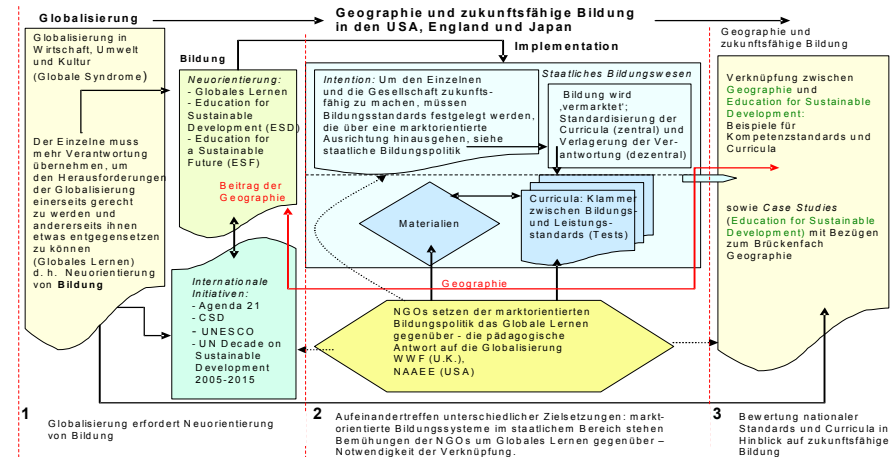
Globalisierung

Geographie und zukunftsfähige Bildung in den USA, England und Japan

Globalisierung in Wirtschaft, Umwelt und Kultur (Globale Syndrome)

Der Einzelne muss mehr Verantwortung übernehmen, um den Herausforderungen der Globalisierung einerseits gerecht zu werden und andererseits ihnen etwas entgegensetzen zu können (Globales Lernen) d. h. Neuorientierung von Bildung

Bildung

Neuorientierung:
- Globales Lernen
- Education for Sustainable Development (ESD)
- Education for a Sustainable Future (ESF)

Beitrag der Geographie

Internationale Initiativen:
- Agenda 21
- CSD
- UNESCO
- UN Decade on Sustainable Development 2005-2015

Implementation

Intention: Um den Einzelnen und die Gesellschaft zukunftsfähig zu machen, müssen Bildungsstandards festgelegt werden, die über eine marktorientierte Ausrichtung hinausgehen, siehe staatliche Bildungspolitik

Staatliches Bildungswesen

Bildung wird 'vermarktet'; Standardisierung der Curricula (zentral) und Verlagerung der Verantwortung (dezentral)

Materialien

Curricula: Klammer zwischen Bildungs- und Leistungsstandards (Tests)

Geographie

NGOs setzen der marktorientierten Bildungspolitik das Globale Lernen gegenüber - die pädagogische Antwort auf die Globalisierung WWF (U.K.), NAAEE (USA)

Geographie und zukunftsfähige Bildung

Verknüpfung zwischen Geographie und Education for Sustainable Development: Beispiele für Kompetenzstandards und Curricula

sowie Case Studies (Education for Sustainable Development) mit Bezügen zum Brückenfach Geographie

1 Globalisierung erfordert Neuorientierung von Bildung

2 Aufeinandertreffen unterschiedlicher Zielsetzungen: marktorientierte Bildungssysteme im staatlichen Bereich stehen Bemühungen der NGOs um Globales Lernen gegenüber – Notwendigkeit der Verknüpfung.

3 Bewertung nationaler Standards und Curricula in Hinblick auf zukunftsfähige Bildung